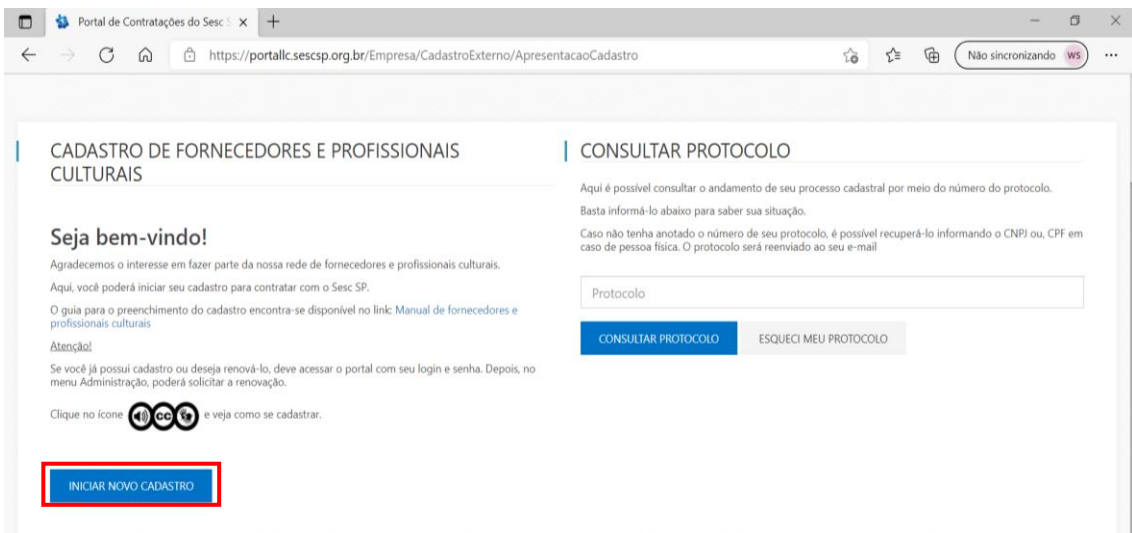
Portal de Contratações do Sesc S ×

https://portallc.sescsp.org.br/Empresa/CadastroExterno/ApresentacaoCadastro

Não sincronizando WS

CADASTRO DE FORNECEDORES E PROFISSIONAIS CULTURAIS

Seja bem-vindo!

Agradecemos o interesse em fazer parte da nossa rede de fornecedores e profissionais culturais.

Aqui, você poderá iniciar seu cadastro para contratar com o Sesc SP.

O guia para o preenchimento do cadastro encontra-se disponível no link: Manual de fornecedores e profissionais culturais

Atenção!

Se você já possui cadastro ou deseja renová-lo, deve acessar o portal com seu login e senha. Depois, no menu Administração, poderá solicitar a renovação.

Clique no ícone e veja como se cadastrar.

INICIAR NOVO CADASTRO

CONSULTAR PROTOCOLO

Aqui é possível consultar o andamento de seu processo cadastral por meio do número do protocolo.

Basta informá-lo abaixo para saber sua situação.

Caso não tenha anotado o número de seu protocolo, é possível recuperá-lo informando o CNPJ ou, CPF em caso de pessoa física. O protocolo será reenviado ao seu e-mail

Protocolo

CONSULTAR PROTOCOLO

ESQUECI MEU PROTOCOLO